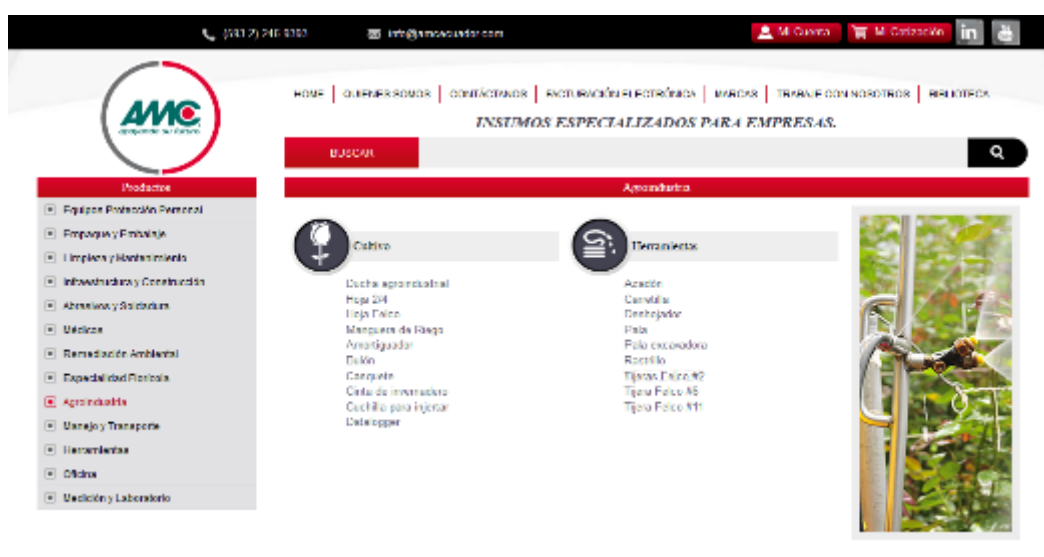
(593 2) 246 9393

info@amcecuador.com

Mi Cuenta

Mi Cotización

in

AMC

HOME | QUIENES SOMOS | CONTÁCTANOS | FACTURACIÓN ELECTRÓNICA | MARCAS | TRABAJE CON NOSOTROS | BIBLIOTECA

INSUMOS ESPECIALIZADOS PARA EMPRESAS.

BUSCAR

Productos

Equipos Protección Personal

Empaque y Embalaje

Limpieza y Mantenimiento

Infraestructura y Construcción

Abrasivos y Soldadura

Médicos

Remediación Ambiental

Especialidad Floricola

Agroindustria

Manejo y Transporte

Herramientas

Oficina

Medición y Laboratorio

Agroindustria

Cultivo

Ducha agroindustrial

Hoja 24

Hoja Felco

Manguera de Riego

Amortiguador

Bulón

Canguilo

Cinta de invernadero

Cuchilla para injertar

Datalogger

Herramientas

Azadón

Carretilla

Deshojador

Pala

Pala excavadora

Rastrillo

Tijeras Felco #2

Tijera Felco #6

Tijera Felco #11